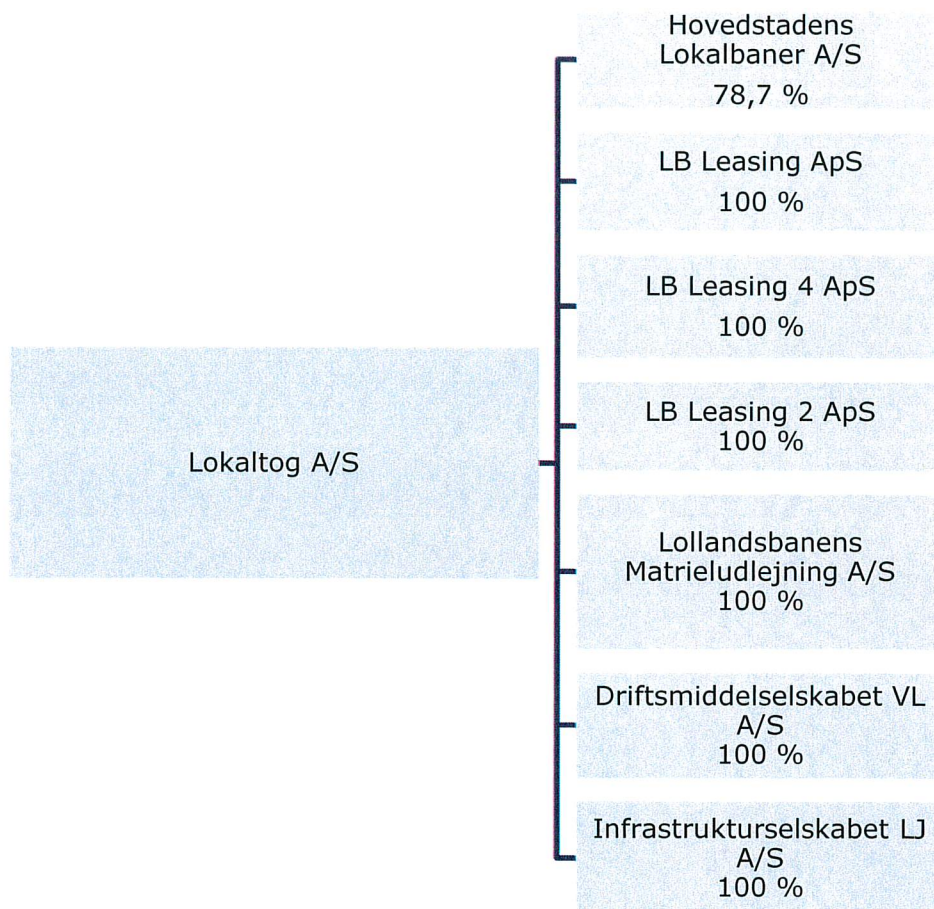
Lokaltog A/S

Hovedstadens Lokalbaner A/S
78,7 %

LB Leasing ApS
100 %

LB Leasing 4 ApS
100 %

LB Leasing 2 ApS
100 %

Lollandsbanens Matrieludlejning A/S
100 %

Driftsmiddelselskabet VL A/S
100 %

Infrastrukturselskabet LJ A/S
100 %